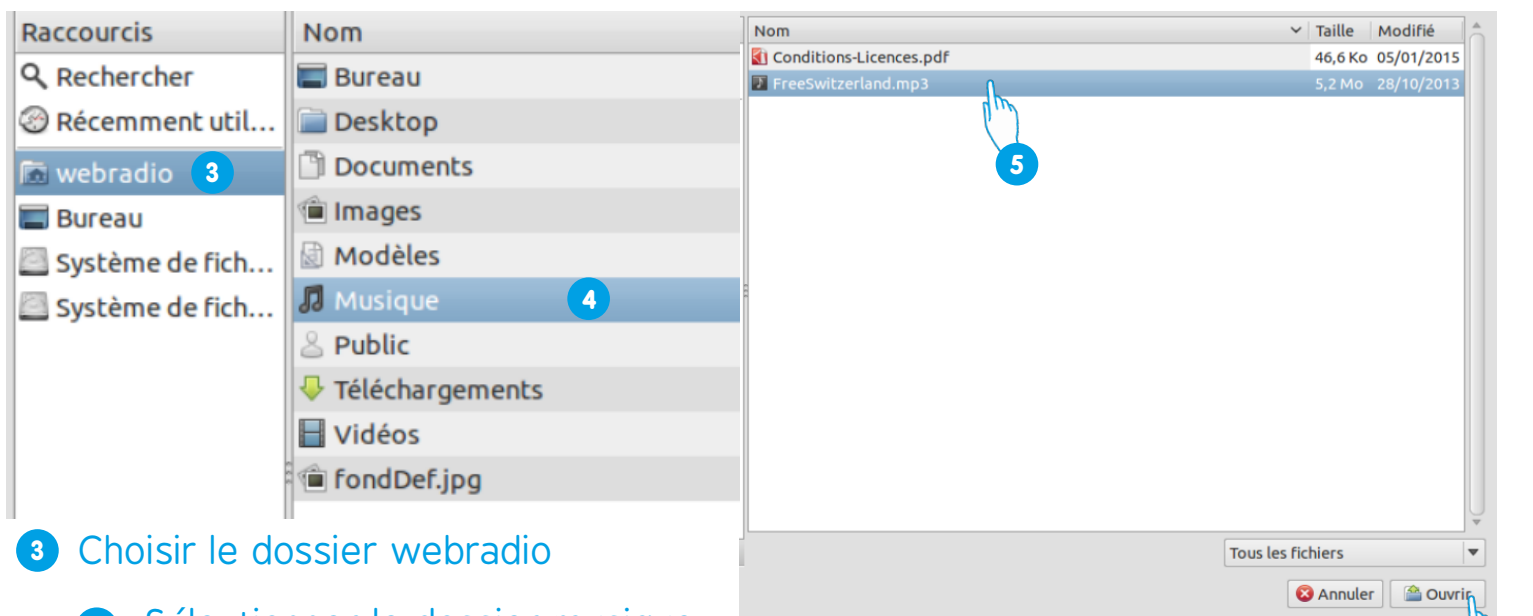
Raccourcis

Rechercher

Récemment util…

webradio 3

Bureau

Système de fich…

Système de fich…

Nom

Bureau

Desktop

Documents

Images

Modèles

Musique 4

Public

Téléchargements

Vidéos

fondDef.jpg

| Nom | Taille | Modifié |
|---|---|---|
| Conditions-Licences.pdf | 46,6 Ko | 05/01/2015 |
| FreeSwitzerland.mp3 | 5,2 Mo | 28/10/2013 |

5

Tous les fichiers

Annuler

Ouvrir

3 Choisir le dossier webradio

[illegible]